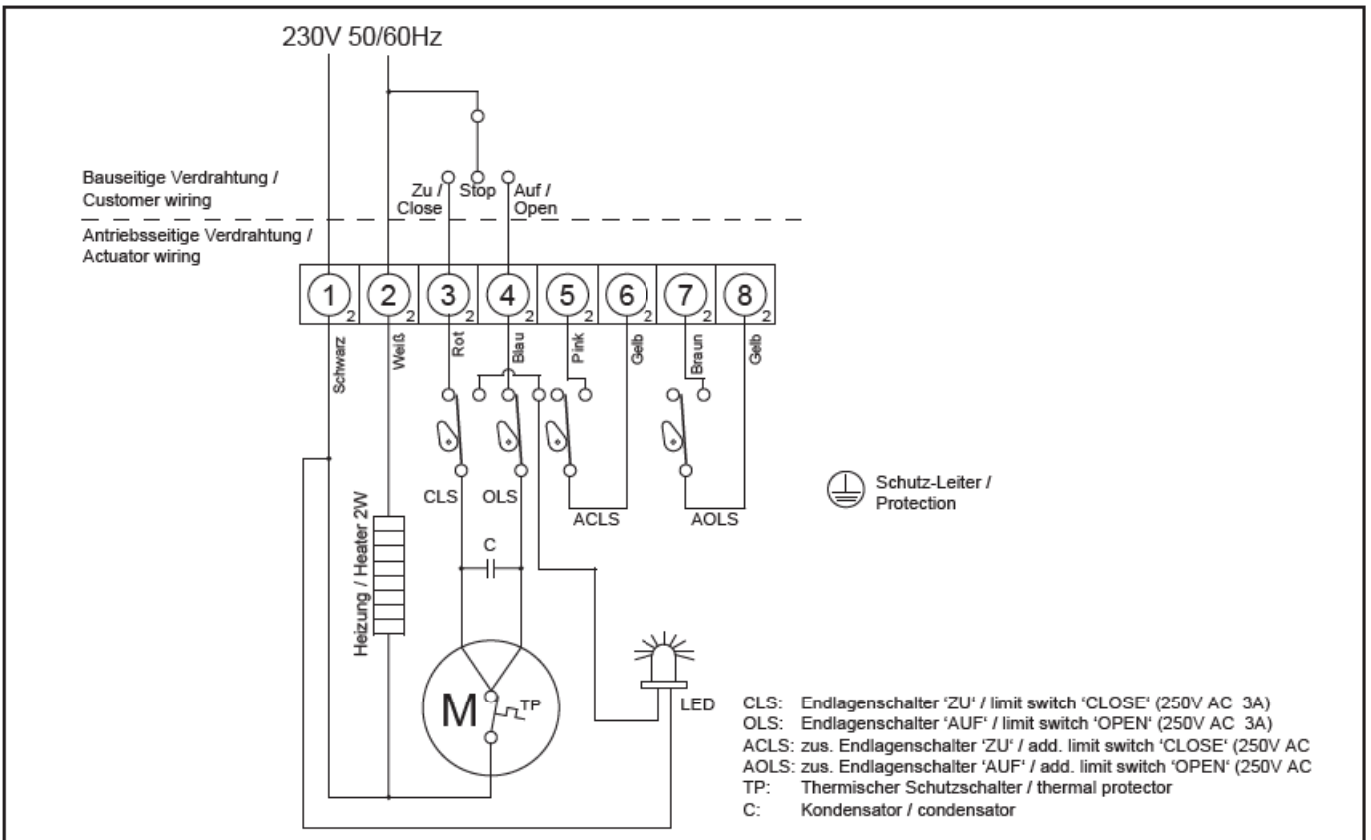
230V 50/60Hz

Bauseitige Verdrahtung / Customer wiring

Zu / Close

Stop

Auf / Open

Antriebsseitige Verdrahtung / Actuator wiring

| 1 2 | 2 2 | 3 2 | 4 2 | 5 2 | 6 2 | 7 2 | 8 2 |
|---|---|---|---|---|---|---|---|

Schwarz

Weiß

Rot

Blau

Pink

Gelb

Braun

Gelb

CLS

OLS

ACLS

AOLS

Schutz-Leiter / Protection

C

Heizung / Heater 2W

M

TP

LED

CLS: Endlagenschalter 'ZU' / limit switch 'CLOSE' (250V AC 3A)
OLS: Endlagenschalter 'AUF' / limit switch 'OPEN' (250V AC 3A)
ACLS: zus. Endlagenschalter 'ZU' / add. limit switch 'CLOSE' (250V AC
AOLS: zus. Endlagenschalter 'AUF' / add. limit switch 'OPEN' (250V AC
TP: Thermischer Schutzschalter / thermal protector
C: Kondensator / condensator